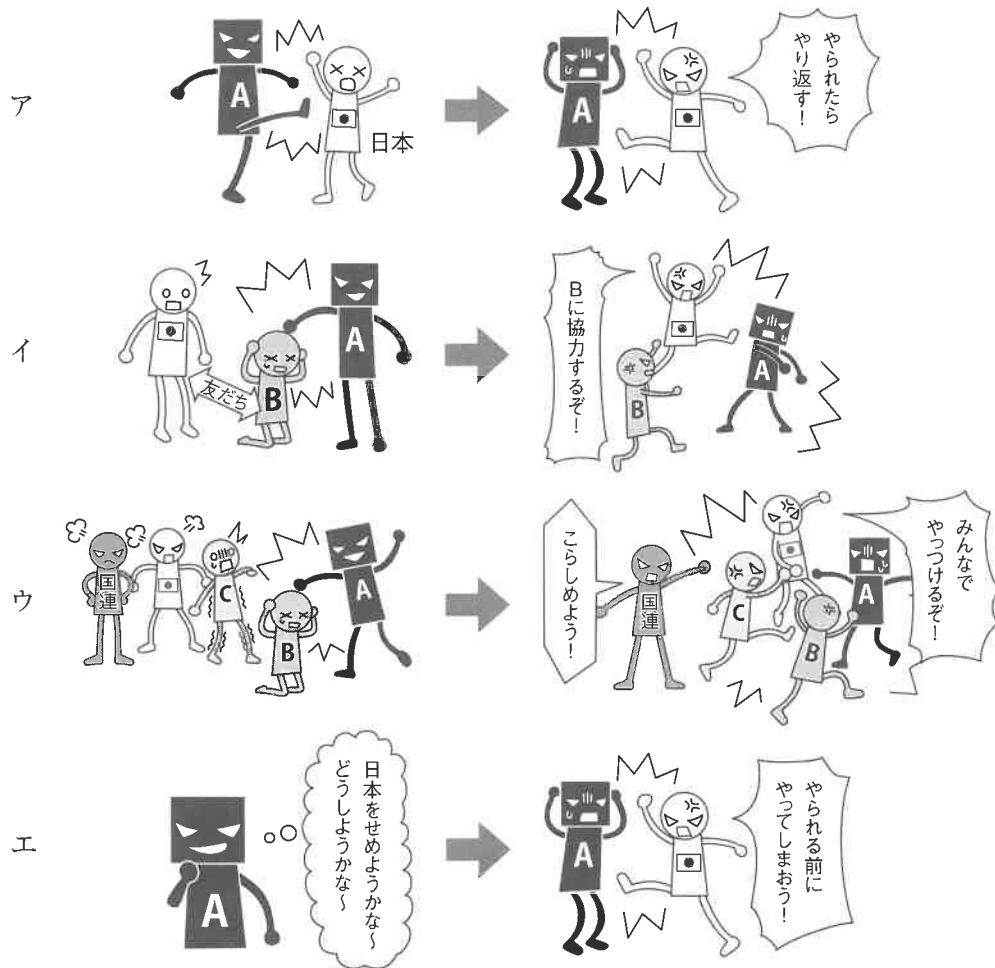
ア

A

日本

A

やられたらやり返す!

イ

A

友だち

B

Bに協力するぞ!

B

A

ウ

国連

C

B

A

こらしめよう!

国連

C

B

A

みんなでやっつけるぞ!

エ

A

日本をせめようかな~どうしようかな~

A

やられる前にやってしまおう!